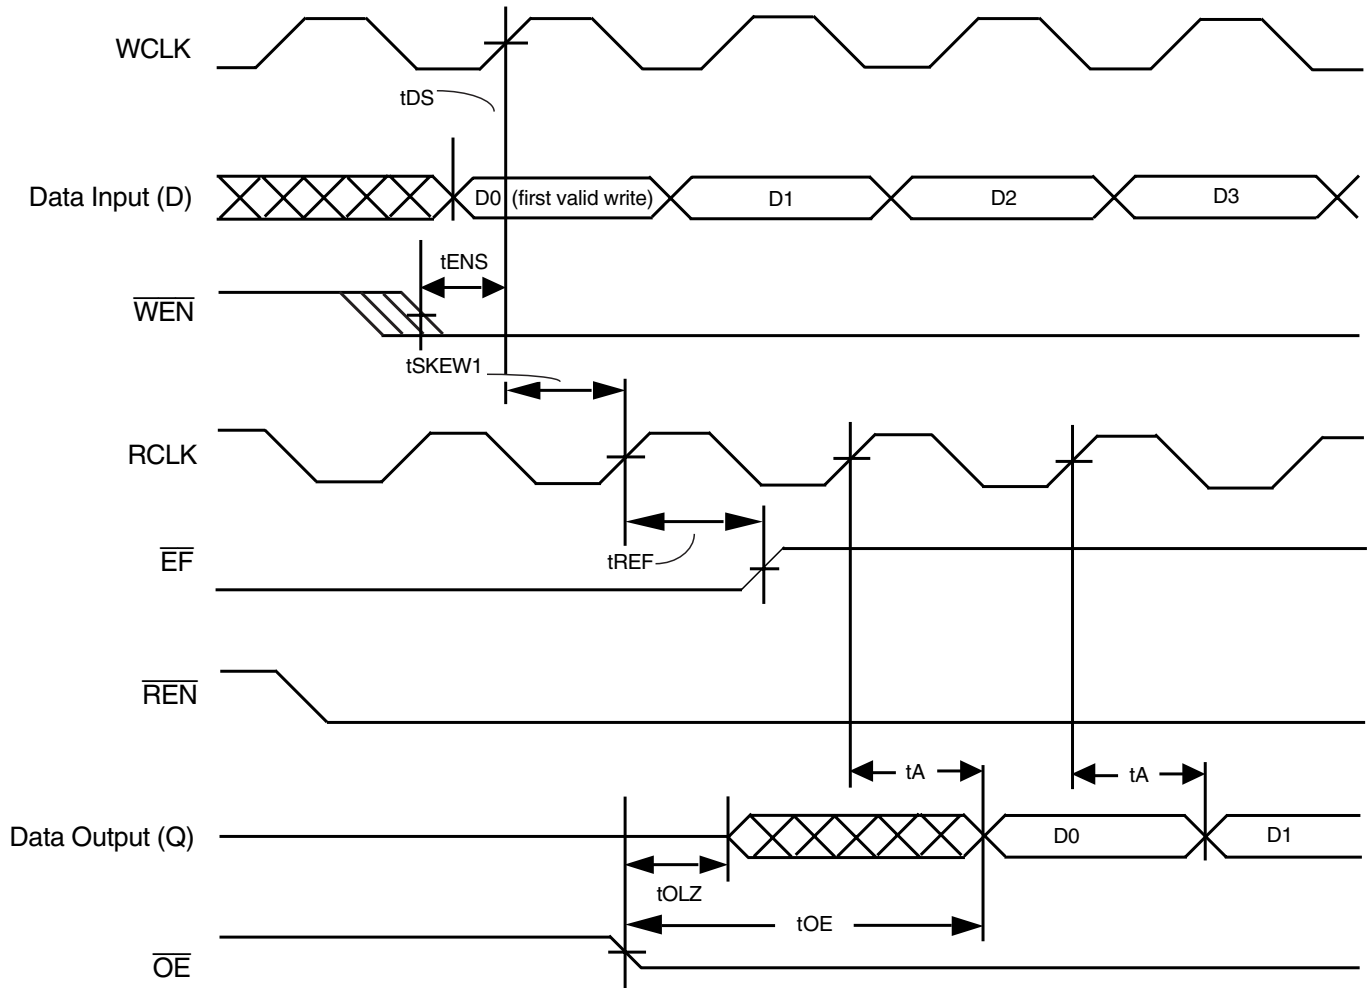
WCLK

tDS

Data Input (D)

D0 (first valid write)

D1

D2

D3

tENS

$\overline{WEN}$

tSKEW1

RCLK

$\overline{EF}$

tREF

$\overline{REN}$

tA

tA

Data Output (Q)

D0

D1

tOLZ

tOE

$\overline{OE}$